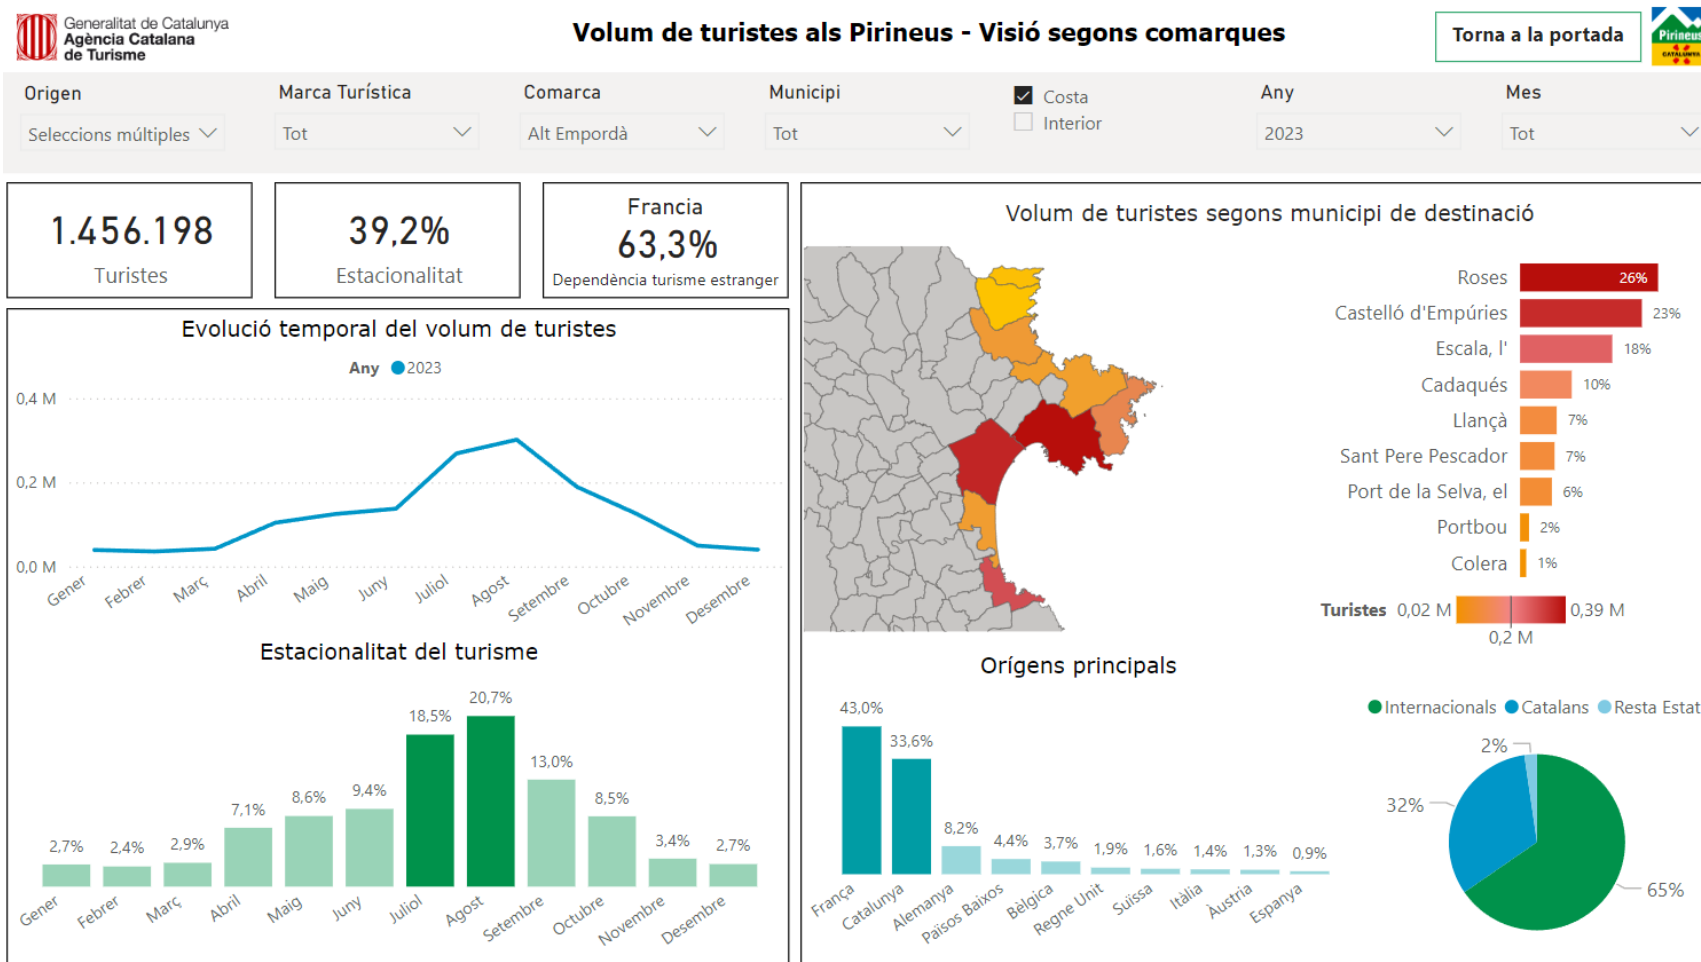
Generalitat de Catalunya
Agència Catalana de Turisme

Volum de turistes als Pirineus - Visió segons comarques

Torna a la portada

Pirineus
CATALUNYA

Origen
Seleccions múltiples

Marca Turística
Tot

Comarca
Alt Empordà

Municipi
Tot

Costa
Interior

Any
2023

Mes
Tot

1.456.198
Turistes

39,2%
Estacionalitat

Francia
63,3%
Dependència turisme estranger

Evolució temporal del volum de turistes

Any 2023

0,4 M
0,2 M
0,0 M

Gener Febrer Març Abril Maig Juny Juliol Agost Setembre Octubre Novembre Desembre

Estacionalitat del turisme

2,7% 2,4% 2,9% 7,1% 8,6% 9,4% 18,5% 20,7% 13,0% 8,5% 3,4% 2,7%

Gener Febrer Març Abril Maig Juny Juliol Agost Setembre Octubre Novembre Desembre

Volum de turistes segons municipi de destinació

| Municipi | % |
|---|---|
| Roses | 26% |
| Castelló d'Empúries | 23% |
| Escala, l' | 18% |
| Cadaqués | 10% |
| Llançà | 7% |
| Sant Pere Pescador | 7% |
| Port de la Selva, el | 6% |
| Portbou | 2% |
| Colera | 1% |

Turistes 0,02 M 0,39 M
0,2 M

Orígens principals

43,0% 33,6% 8,2% 4,4% 3,7% 1,9% 1,6% 1,4% 1,3% 0,9%

França Catalunya Alemanya Països Baixos Bèlgica Regne Unit Suïssa Itàlia Àustria Espanya

Internacionals Catalans Resta Estat

2%
32%
65%